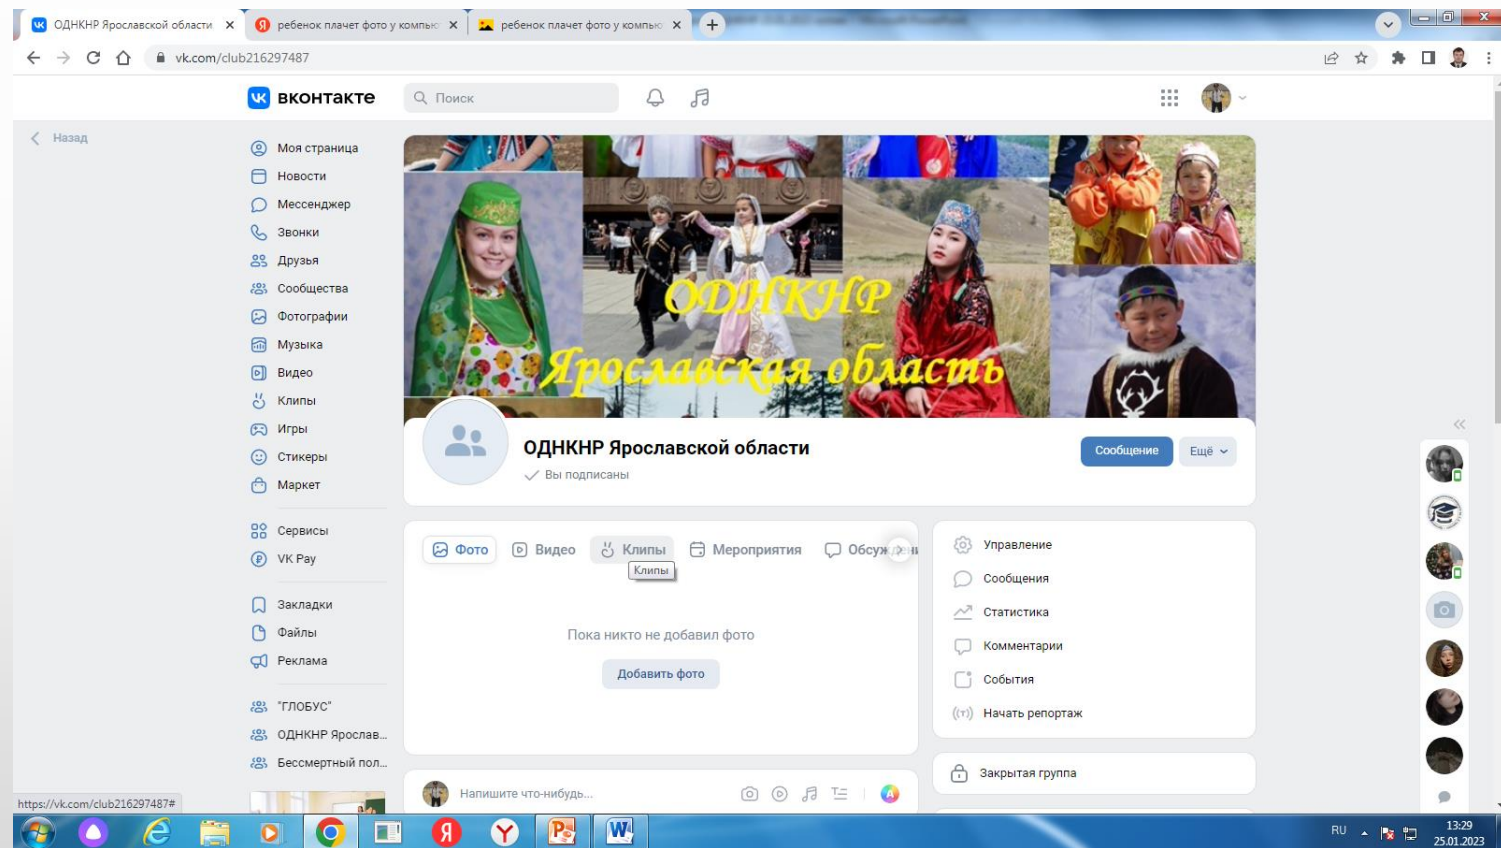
ОДНКНР Ярославской области
ребенок плачет фото у компью
ребенок плачет фото у компью

vk.com/club216297487

вконтакте
Поиск

Назад

Моя страница
Новости
Мессенджер
Звонки
Друзья
Сообщества
Фотографии
Музыка
Видео
Клипы
Игры
Стикеры
Маркет

Сервисы
VK Pay

Закладки
Файлы
Реклама

"ГЛОБУС"
ОДНКНР Ярослав...
Бессмертный пол...

ОДНКНР
Ярославская область

ОДНКНР Ярославской области
Вы подписаны

Сообщение
Ещё

Фото
Видео
Клипы
Мероприятия
Обсуж
Клипы

Пока никто не добавил фото
Добавить фото

Напишите что-нибудь...

Управление
Сообщения
Статистика
Комментарии
События
Начать репортаж

Закрытая группа

https://vk.com/club216297487#

RU
13:29
25.01.2023